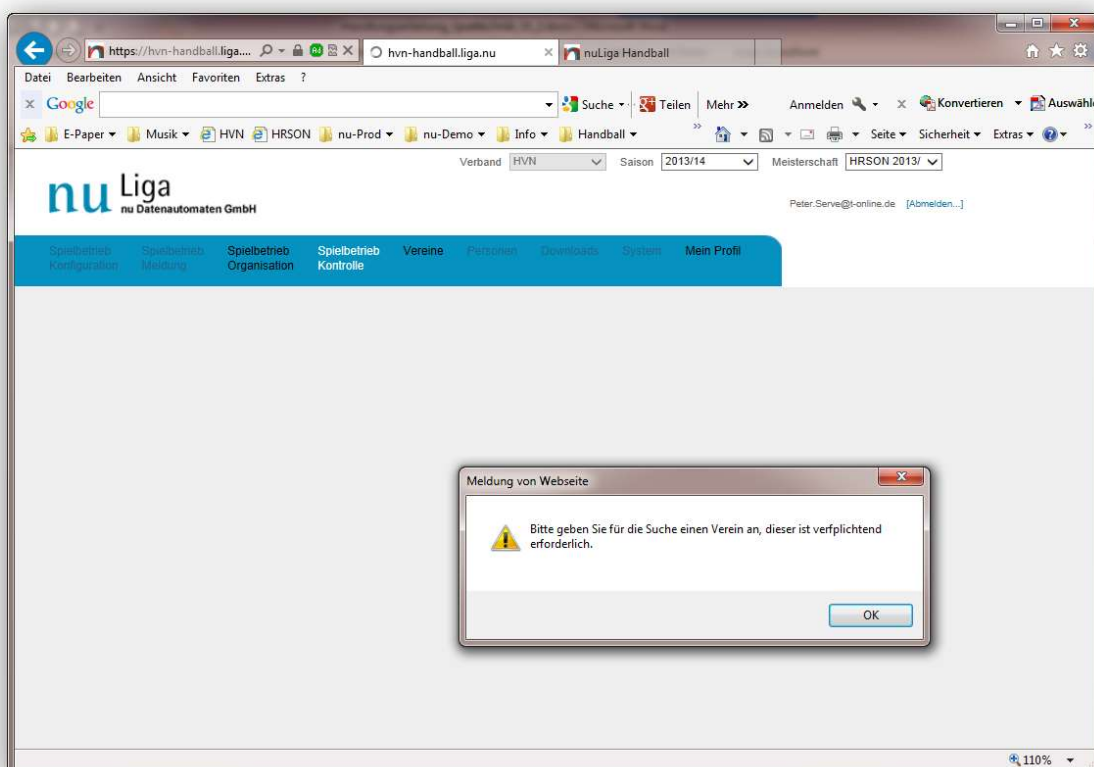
https://hvn-handball.liga....
hvn-handball.liga.nu
nuLiga Handball

Datei Bearbeiten Ansicht Favoriten Extras ?

Google
Suche
Teilen
Mehr »
Anmelden
Konvertieren
Auswähl

E-Paper
Musik
HVN
HRSON
nu-Prod
nu-Demo
Info
Handball
Seite
Sicherheit
Extras

Verband HVN
Saison 2013/14
Meisterschaft HRSON 2013/

nu Liga
nu Datenautomaten GmbH

Peter.Serve@t-online.de [Abmelden...]

Spielbetrieb Konfiguration
Spielbetrieb Meldung
Spielbetrieb Organisation
Spielbetrieb Kontrolle
Vereine
Personen
Downloads
System
Mein Profil

Meldung von Webseite

Bitte geben Sie für die Suche einen Verein an, dieser ist verfplichtend erforderlich.

OK

110%